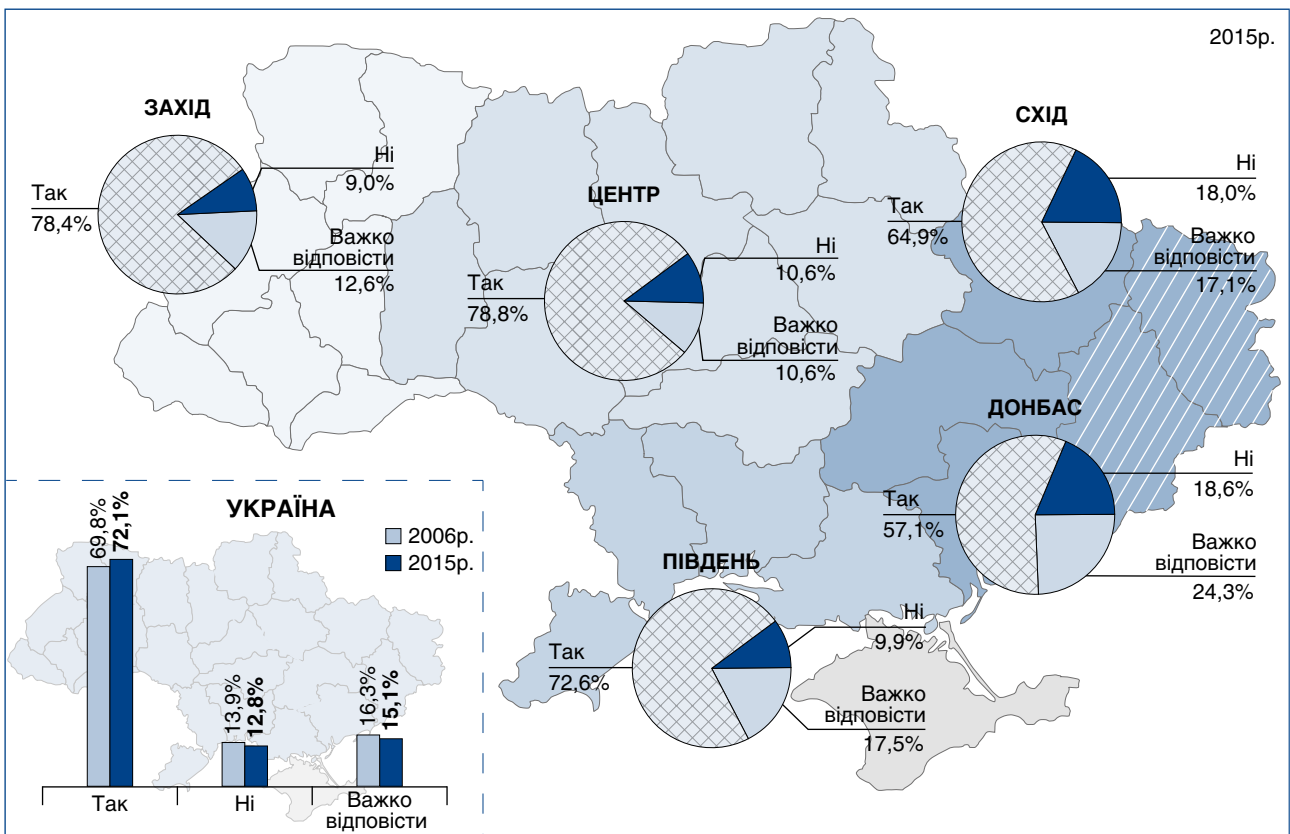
2015р.

ЗАХІД

Ні
9,0%

Так
78,4%

Важко відповісти
12,6%

ЦЕНТР

Ні
10,6%

Так
78,8%

Важко відповісти
10,6%

СХІД

Ні
18,0%

Так
64,9%

Важко відповісти
17,1%

ДОНБАС

Ні
18,6%

Так
57,1%

Важко відповісти
24,3%

ПІВДЕНЬ

Ні
9,9%

Так
72,6%

Важко відповісти
17,5%

УКРАЇНА

2006р.
2015р.

| | 2006р. | 2015р. |
|---|---|---|
| Так | 69,8% | **72,1%** |
| Ні | 13,9% | **12,8%** |
| Важко відповісти | 16,3% | **15,1%** |